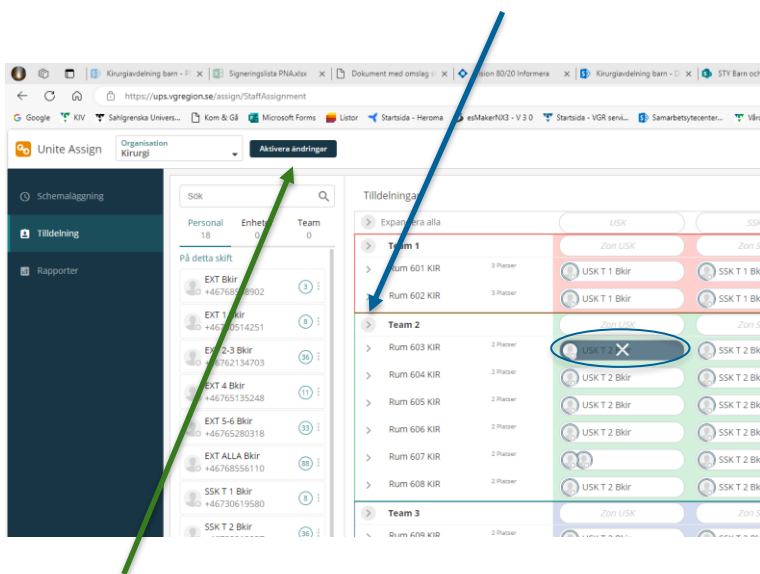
Kirurgiavdelning barn - P | Signeringslista PNA.xlsx | Dokument med omslag s | ssion 80/20 informera | Kirurgiavdelning barn - D | STY Barn och

https://ups.vgregion.se/assign/StaffAssignment

Google | KIV | Sahlgrenska Univers... | Kom & Gå | Microsoft Forms | Listor | Startsida - Heroma | esMakerNX3 - V 3 0 | Startsida - VGR servi... | Samarbetsytecenter... | Vår

Unite Assign | Organisation Kirurgi | Aktivera ändringar

Schemaläggning
Tilldelning
Rapporter

Sök

Personal 18 | Enhet 0 | Team 0

På detta skift

EXT Bkir +4676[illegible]8902 3
EXT 1 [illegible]kir +467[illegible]0514251 8
EXT 2-3 Bkir +46762134703 36
EXT 4 Bkir +46765135248 11
EXT 5-6 Bkir +46765280318 33
EXT ALLA Bkir +46768556110 88
SSK T 1 Bkir +46730619580 8
SSK T 2 Bkir 36

Tilldelningar

Expandera alla | USK | SSK

Team 1 | Zon USK | Zon S
Rum 601 KIR | 3 Platser | USK T 1 Bkir | SSK T 1 Bkir
Rum 602 KIR | 3 Platser | USK T 1 Bkir | SSK T 1 Bkir

Team 2 | Zon USK | Zon S
Rum 603 KIR | 2 Platser | USK T 2 | SSK T 2 Bkir
Rum 604 KIR | 2 Platser | USK T 2 Bkir | SSK T 2 Bkir
Rum 605 KIR | 2 Platser | USK T 2 Bkir | SSK T 2 Bkir
Rum 606 KIR | 2 Platser | USK T 2 Bkir | SSK T 2 Bkir
Rum 607 KIR | 2 Platser | | SSK T 2 Bkir
Rum 608 KIR | 2 Platser | USK T 2 Bkir | SSK T 2 Bkir

Team 3 | Zon USK | Zon S
Rum 609 KIR